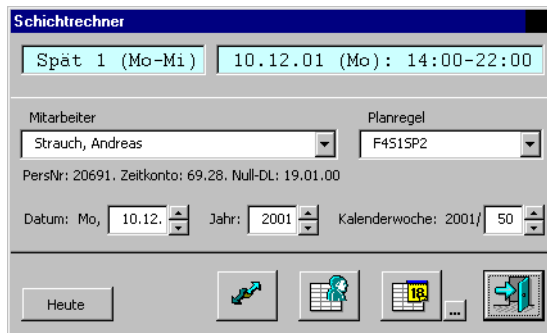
Schichtrechner

Spät 1 (Mo-Mi)

10.12.01 (Mo): 14:00-22:00

Mitarbeiter

Strauch, Andreas

Planregel

F4S1SP2

PersNr: 20691. Zeitkonto: 69.28. Null-DL: 19.01.00

Datum: Mo, 10.12.

Jahr: 2001

Kalenderwoche: 2001/ 50

Heute

18

...